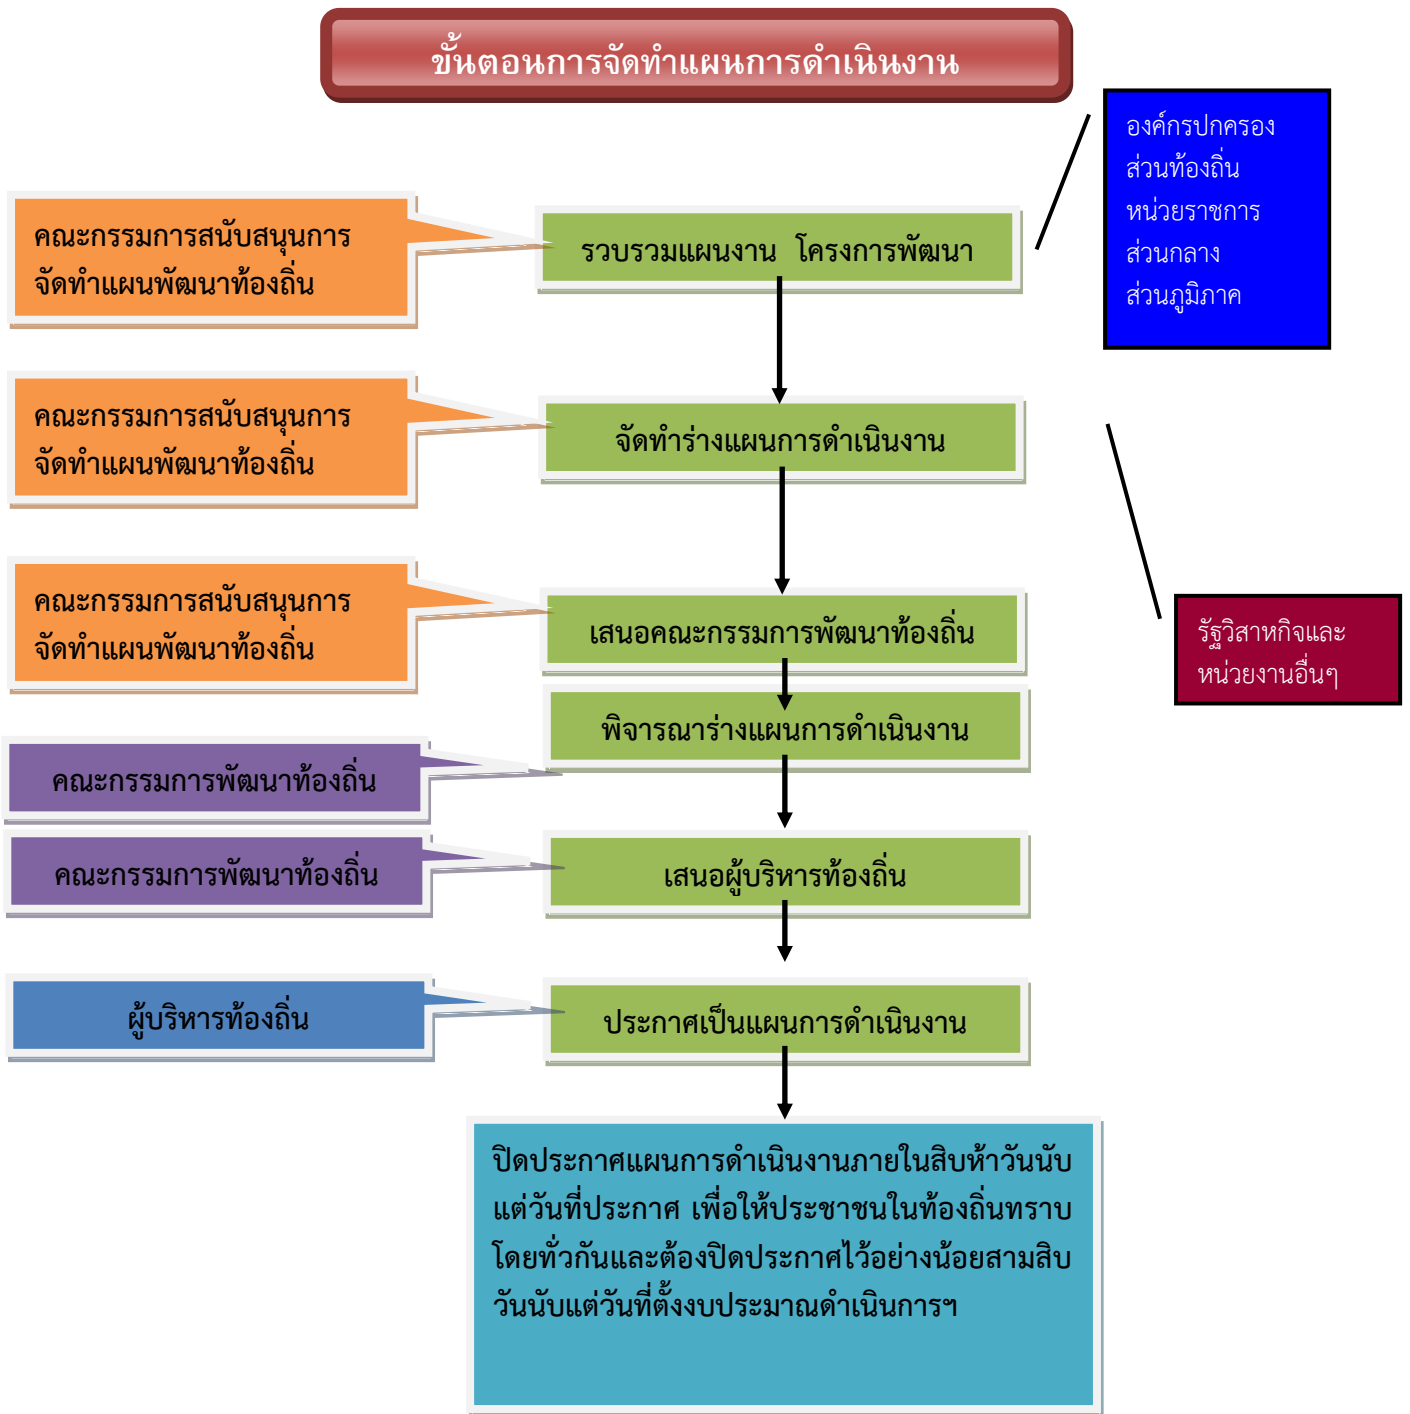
ขั้นตอนการจัดทำแผนการดำเนินงาน

องค์กรปกครองส่วนท้องถิ่น
หน่วยราชการส่วนกลาง
ส่วนภูมิภาค

คณะกรรมการสนับสนุนการจัดทำแผนพัฒนาท้องถิ่น

รวบรวมแผนงาน โครงการพัฒนา

คณะกรรมการสนับสนุนการจัดทำแผนพัฒนาท้องถิ่น

จัดทำร่างแผนการดำเนินงาน

คณะกรรมการสนับสนุนการจัดทำแผนพัฒนาท้องถิ่น

เสนอคณะกรรมการพัฒนาท้องถิ่น

รัฐวิสาหกิจและหน่วยงานอื่นๆ

พิจารณาร่างแผนการดำเนินงาน

คณะกรรมการพัฒนาท้องถิ่น

คณะกรรมการพัฒนาท้องถิ่น

เสนอผู้บริหารท้องถิ่น

ผู้บริหารท้องถิ่น

ประกาศเป็นแผนการดำเนินงาน

ปิดประกาศแผนการดำเนินงานภายในสิบห้าวันนับแต่วันที่ประกาศ เพื่อให้ประชาชนในท้องถิ่นทราบโดยทั่วกันและต้องปิดประกาศไว้อย่างน้อยสามสิบวันนับแต่วันที่ตั้งงบประมาณดำเนินการฯ